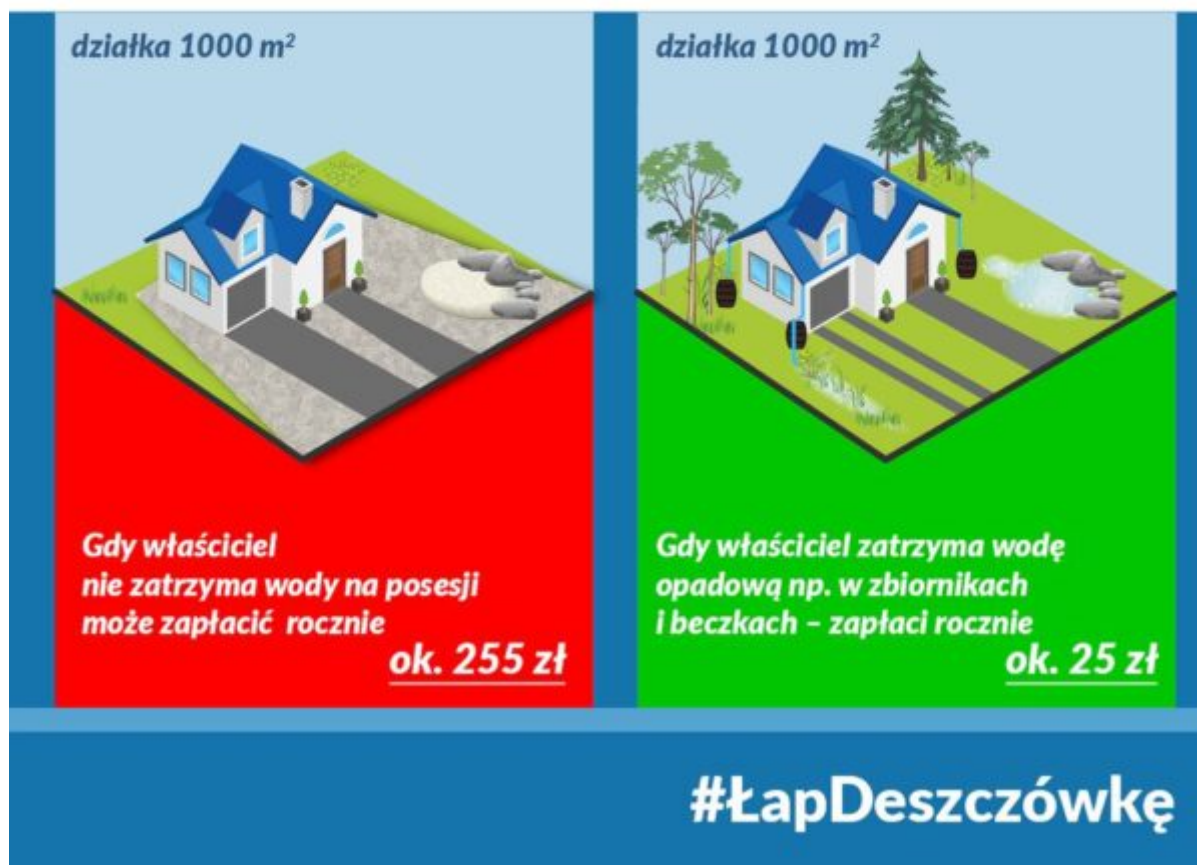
działka 1000 m$^2$

Gdy właściciel nie zatrzyma wody na posesji może zapłacić rocznie

ok. 255 zł

działka 1000 m$^2$

Gdy właściciel zatrzyma wodę opadową np. w zbiornikach i beczkach – zapłaci rocznie

ok. 25 zł

#ŁapDeszczówkę